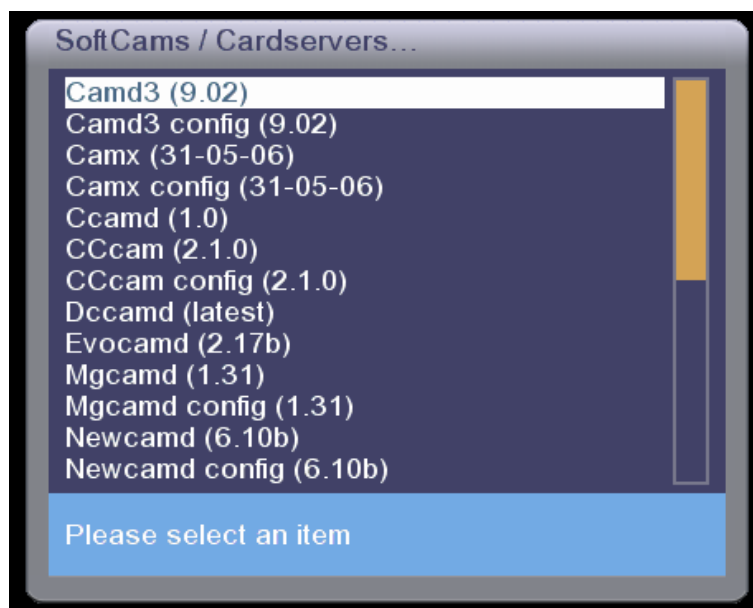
SoftCams / Cardservers...

Camd3 (9.02)
Camd3 config (9.02)
Camx (31-05-06)
Camx config (31-05-06)
Ccamd (1.0)
CCcam (2.1.0)
CCcam config (2.1.0)
Dccamd (latest)
Evocamd (2.17b)
Mgcamd (1.31)
Mgcamd config (1.31)
Newcamd (6.10b)
Newcamd config (6.10b)

Please select an item